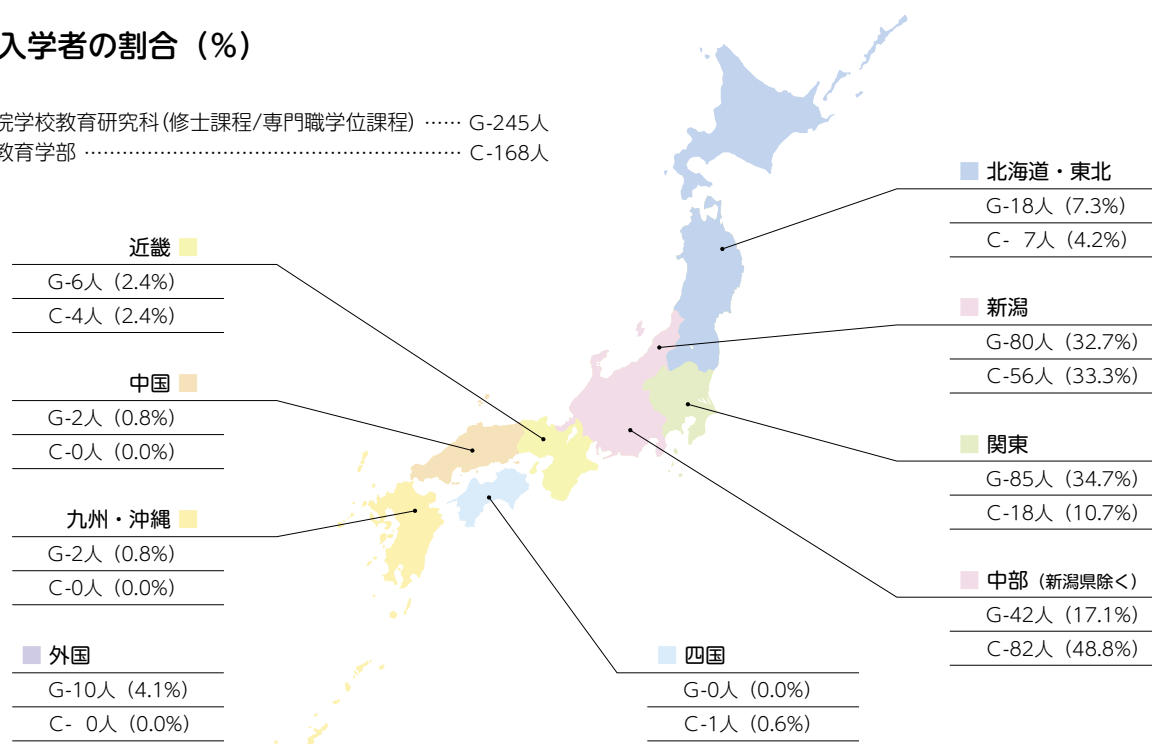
入学者の割合（%）

院学校教育研究科（修士課程/専門職学位課程）…… G-245人
教育学部 …………………………………………………… C-168人

北海道・東北
G-18人（7.3%）
C- 7人（4.2%）

近畿
G-6人（2.4%）
C-4人（2.4%）

新潟
G-80人（32.7%）
C-56人（33.3%）

中国
G-2人（0.8%）
C-0人（0.0%）

関東
G-85人（34.7%）
C-18人（10.7%）

九州・沖縄
G-2人（0.8%）
C-0人（0.0%）

中部（新潟県除く）
G-42人（17.1%）
C-82人（48.8%）

外国
G-10人（4.1%）
C- 0人（0.0%）

四国
G-0人（0.0%）
C-1人（0.6%）